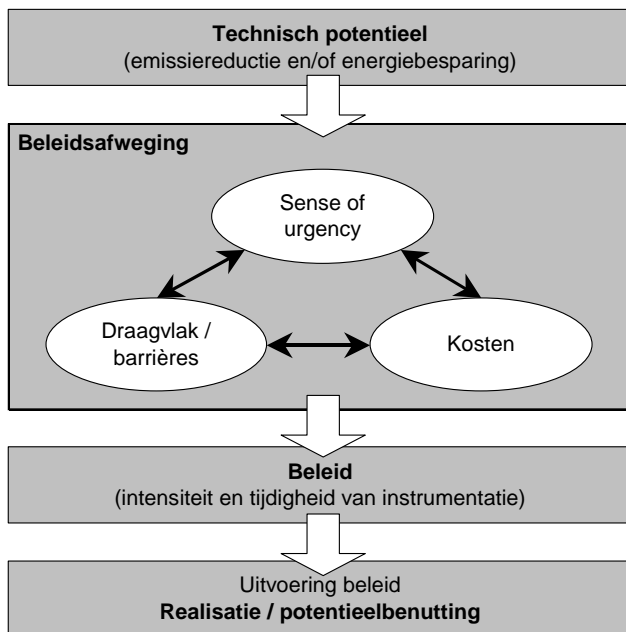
**Technisch potentieel**
(emissiereductie en/of energiebesparing)

**Beleidsafweging**

Sense of urgency

Draagvlak / barrières

Kosten

**Beleid**
(intensiteit en tijdigheid van instrumentatie)

Uitvoering beleid
**Realisatie / potentieelbenutting**